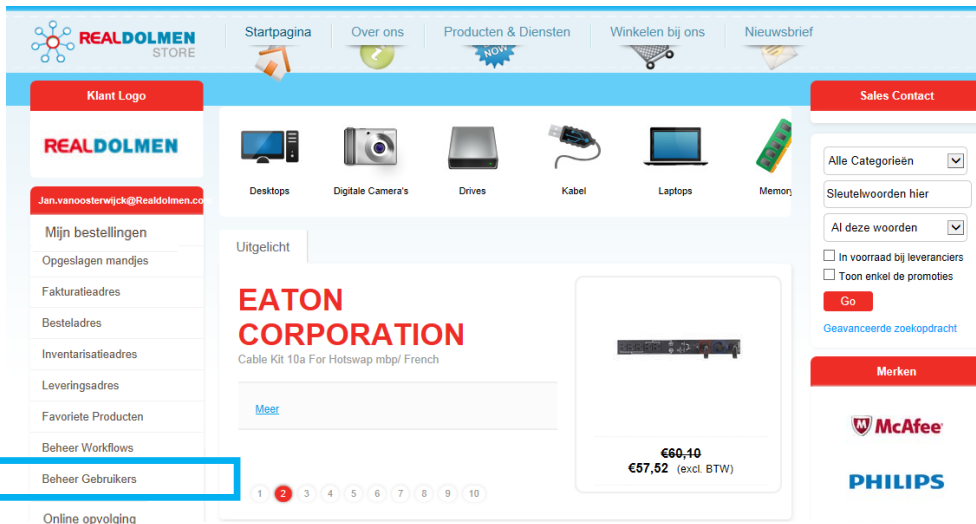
REALDOLMEN STORE

Startpagina
Over ons
Producten & Diensten
NOW
Winkelen bij ons
Nieuwsbrief

Klant Logo

REALDOLMEN

Jan.vanoosterwijck@Realdolmen.co

Mijn bestellingen
Opgeslagen mandjes
Fakturatieadres
Besteladres
Inventarisatieadres
Leveringsadres
Favoriete Producten
Beheer Workflows
Beheer Gebruikers
Online opvolging

Desktops
Digitale Camera's
Drives
Kabel
Laptops
Memory

Uitgelicht

EATON CORPORATION
Cable Kit 10a For Hotswap mbp/ French

Meer

€60,10
€57,52 (excl. BTW)

1 2 3 4 5 6 7 8 9 10

Sales Contact

Alle Categorieën
Sleutelwoorden hier
Al deze woorden
In voorraad bij leveranciers
Toon enkel de promoties
Go
Geavanceerde zoekopdracht

Merken

McAfee
PHILIPS